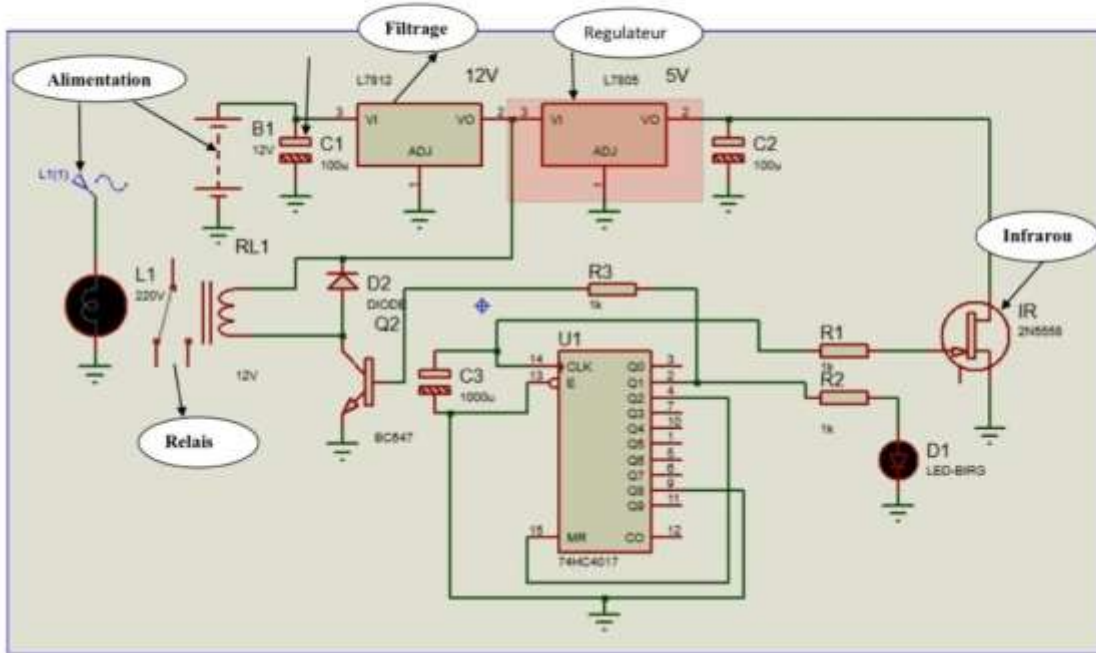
Filtrage

Regulateur

Alimentation

L7812

12V

L7805

5V

B1

12V

C1

100u

3

VI

VO

2

ADJ

3

VI

VO

2

ADJ

C2

100u

L1(T)

RL1

Infrarou

L1

220V

D2

DIODE

Q2

R3

1k

U1

IR

2N5558

R1

1k

R2

1k

12V

C3

1000u

14

CLK

13

E

Q0

Q1

Q2

Q3

Q4

Q5

Q6

Q7

Q8

Q9

3

2

4

7

10

1

5

6

9

11

Relais

BC847

15

MR

CO

12

74HC4017

D1

LED-BIRG